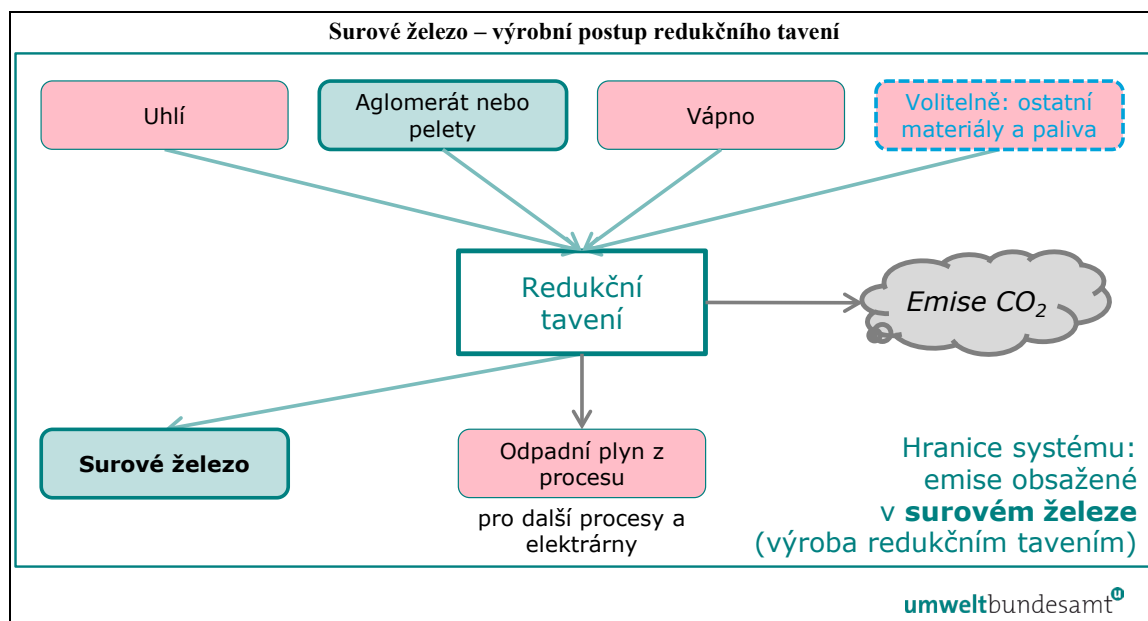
Surové železo – výrobní postup redukčního tavení

Uhlí

Aglomerát nebo pelety

Vápno

Volitelně: ostatní materiály a paliva

Redukční tavení

Emise $CO_2$

Surové železo

Odpadní plyn z procesu

pro další procesy a elektrárny

Hranice systému: emise obsažené v **surovém železe** (výroba redukčním tavením)

umweltbundesamt